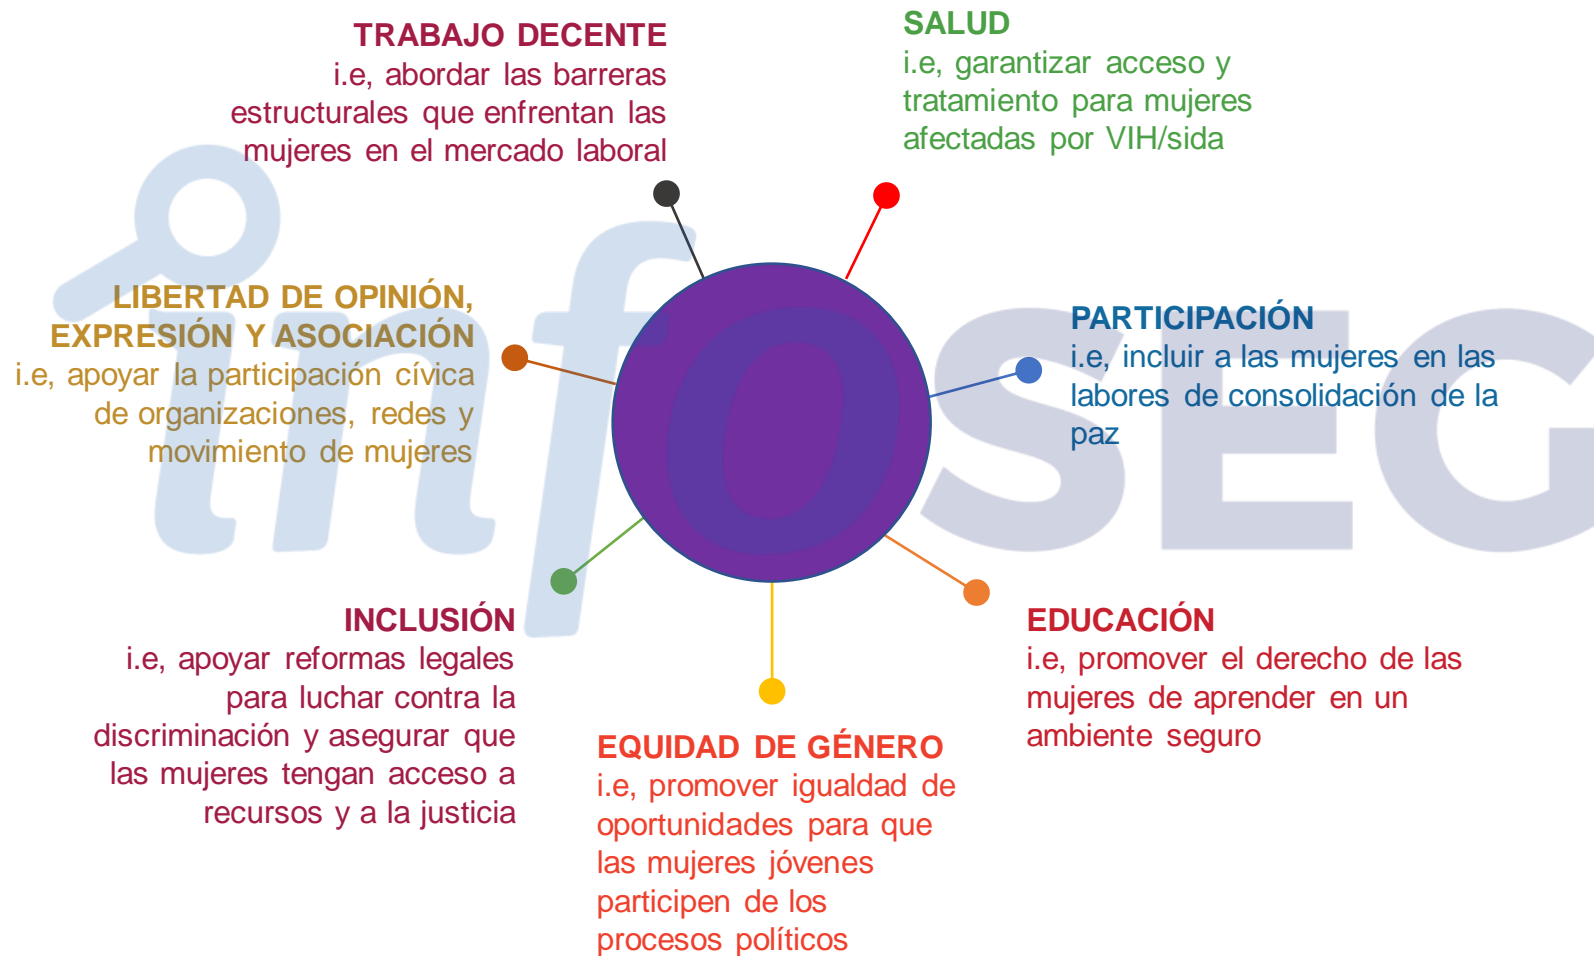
TRABAJO DECENTE
i.e, abordar las barreras estructurales que enfrentan las mujeres en el mercado laboral

SALUD
i.e, garantizar acceso y tratamiento para mujeres afectadas por VIH/sida

LIBERTAD DE OPINIÓN, EXPRESIÓN Y ASOCIACIÓN
i.e, apoyar la participación cívica de organizaciones, redes y movimiento de mujeres

PARTICIPACIÓN
i.e, incluir a las mujeres en las labores de consolidación de la paz

INCLUSIÓN
i.e, apoyar reformas legales para luchar contra la discriminación y asegurar que las mujeres tengan acceso a recursos y a la justicia

EDUCACIÓN
i.e, promover el derecho de las mujeres de aprender en un ambiente seguro

EQUIDAD DE GÉNERO
i.e, promover igualdad de oportunidades para que las mujeres jóvenes participen de los procesos políticos

infoSEG